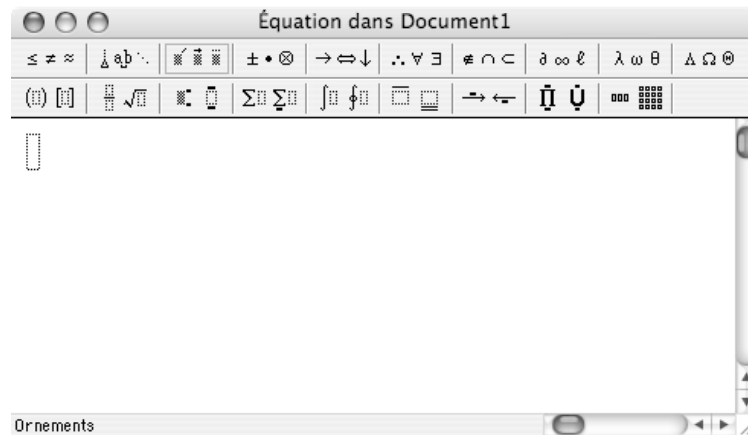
Équation dans Document1

$\leq \neq \approx$ | $\lambda \omega \theta$ | $\Lambda \Omega \Theta$

$\pm \bullet \otimes$ | $\rightarrow \Leftrightarrow \downarrow$ | $\therefore \forall \exists$ | $\notin \cap \subset$ | $\partial \infty \ell$

Ornements